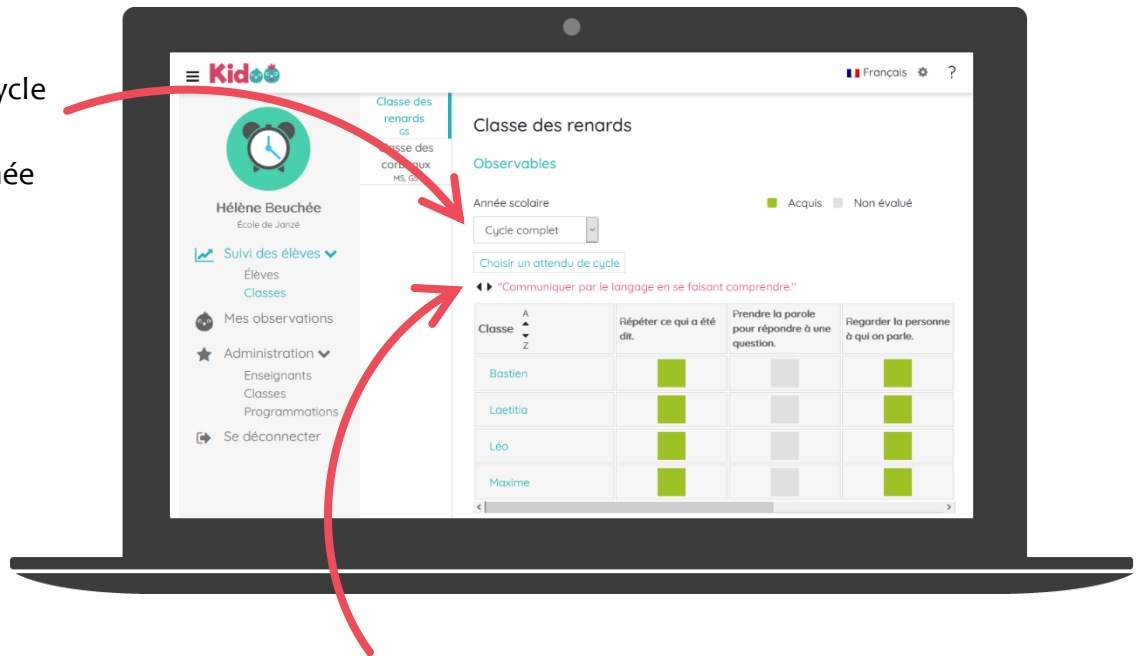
ycle

ée

≡ Kid

Français ?

Hélène Beuchée
École de Janzé

Suivi des élèves
Élèves
Classes

Mes observations

Administration
Enseignants
Classes
Programmations

Se déconnecter

Classe des renards
GS

Classe des corbeaux
MS, GS

Classe des renards

Observables

Année scolaire

Cycle complet

Acquis Non évalué

Choisir un attendu de cycle

"Communiquer par le langage en se faisant comprendre."

| Classe A Z | Répéter ce qui a été dit. | Prendre la parole pour répondre à une question. | Regarder la personne à qui on parle. |
|---|---|---|---|
| Bastien | | | |
| Laetitia | | | |
| Léo | | | |
| Maxime | | | |